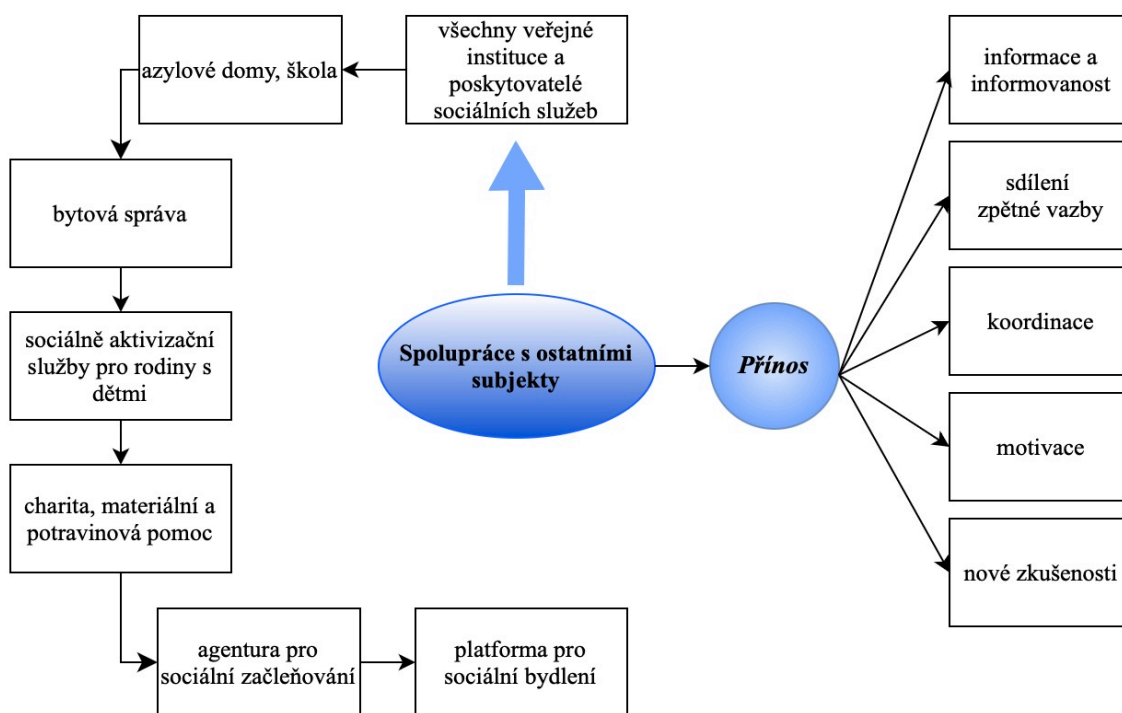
všechny veřejné instituce a poskytovatelé sociálních služeb

azylové domy, škola

bytová správa

sociálně aktivizační služby pro rodiny s dětmi

charita, materiální a potravinová pomoc

agentura pro sociální začleňování

platforma pro sociální bydlení

Spolupráce s ostatními subjekty

Přínos

informace a informovanost

sdílení zpětné vazby

koordinace

motivace

nové zkušenosti